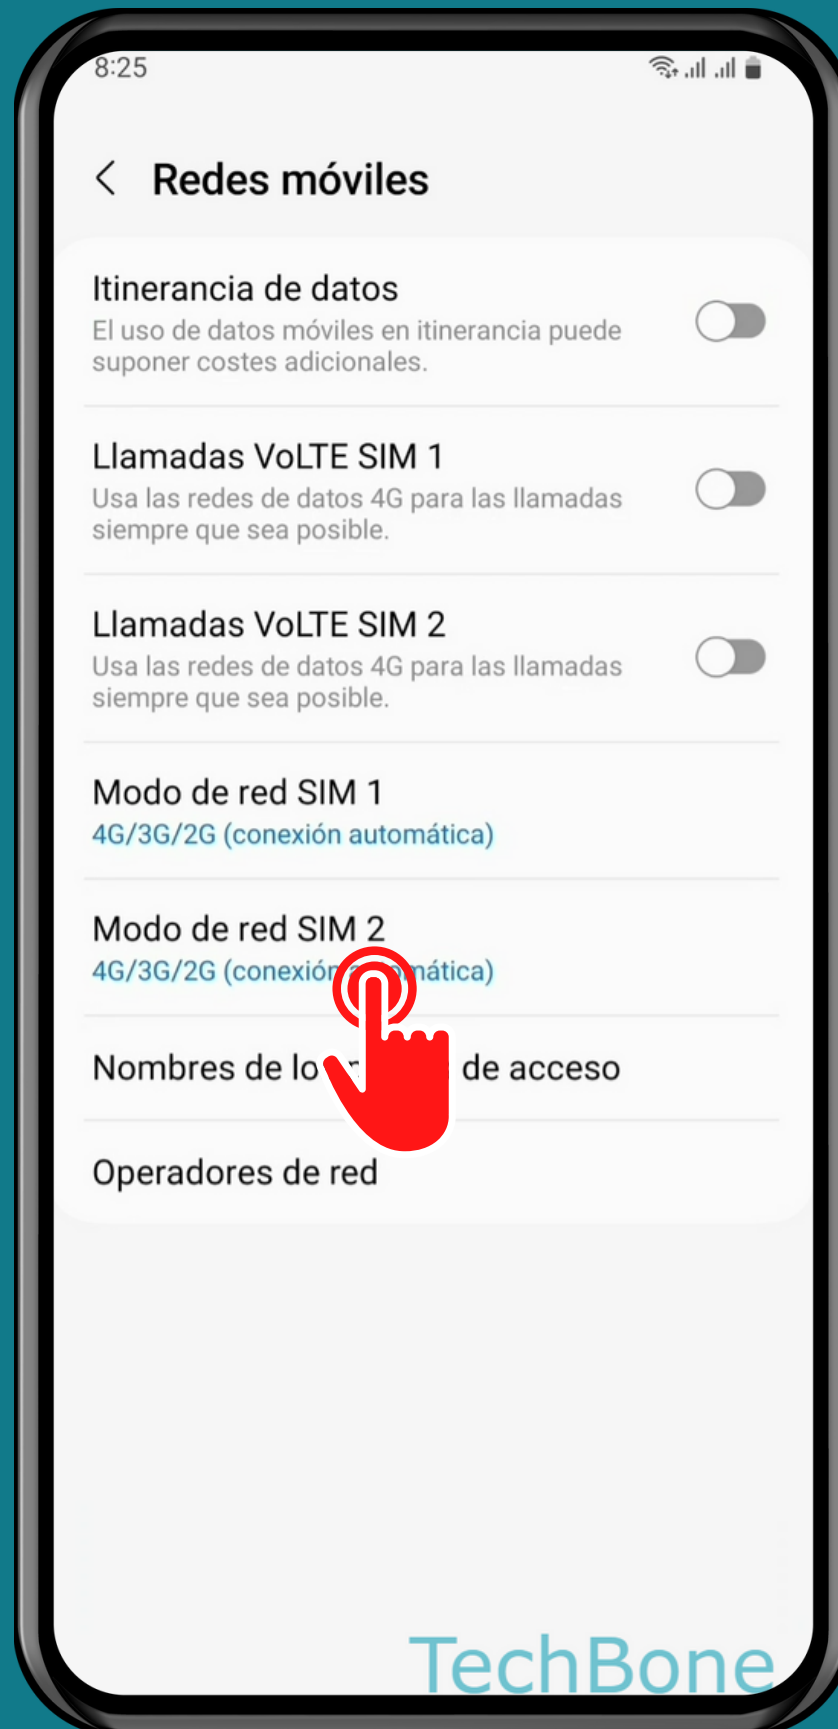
8:25

Redes móviles

Itinerancia de datos
El uso de datos móviles en itinerancia puede suponer costes adicionales.

Llamadas VoLTE SIM 1
Usa las redes de datos 4G para las llamadas siempre que sea posible.

Llamadas VoLTE SIM 2
Usa las redes de datos 4G para las llamadas siempre que sea posible.

Modo de red SIM 1
4G/3G/2G (conexión automática)

Modo de red SIM 2
4G/3G/2G (conexión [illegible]mática)

Nombres de lo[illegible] de acceso

Operadores de red

TechBone